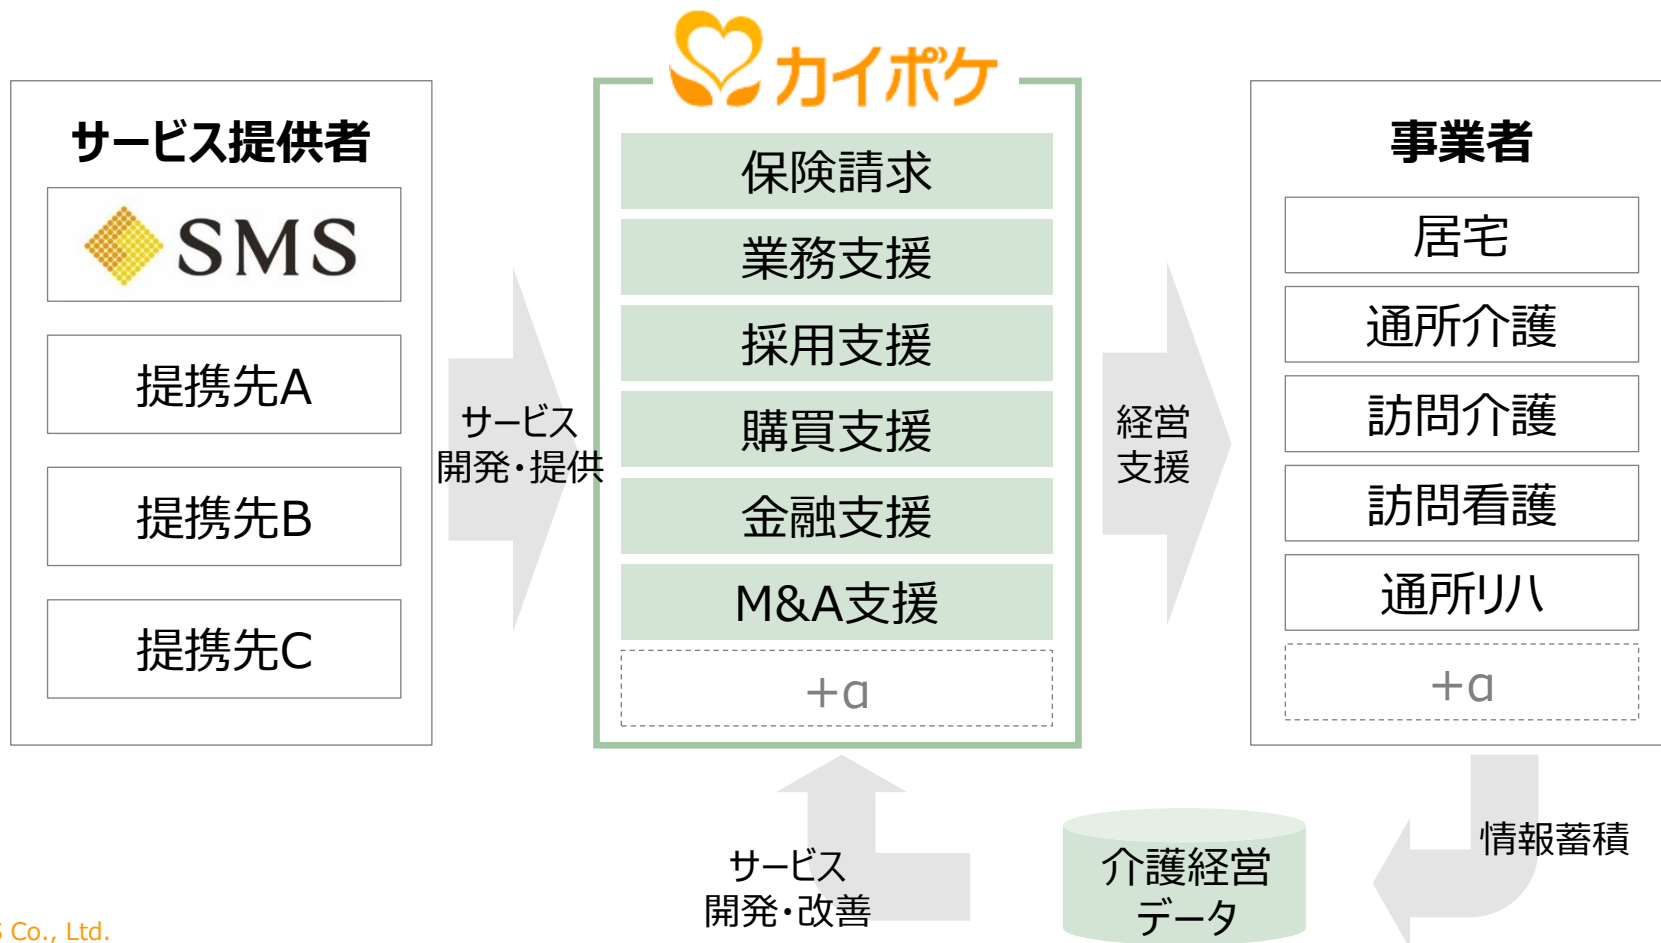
カイポケ

サービス提供者

SMS

提携先A

提携先B

提携先C

サービス
開発・提供

保険請求

業務支援

採用支援

購買支援

金融支援

M&A支援

+α

経営
支援

事業者

居宅

通所介護

訪問介護

訪問看護

通所リハ

+α

情報蓄積

介護経営
データ

サービス
開発・改善

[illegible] Co., Ltd.